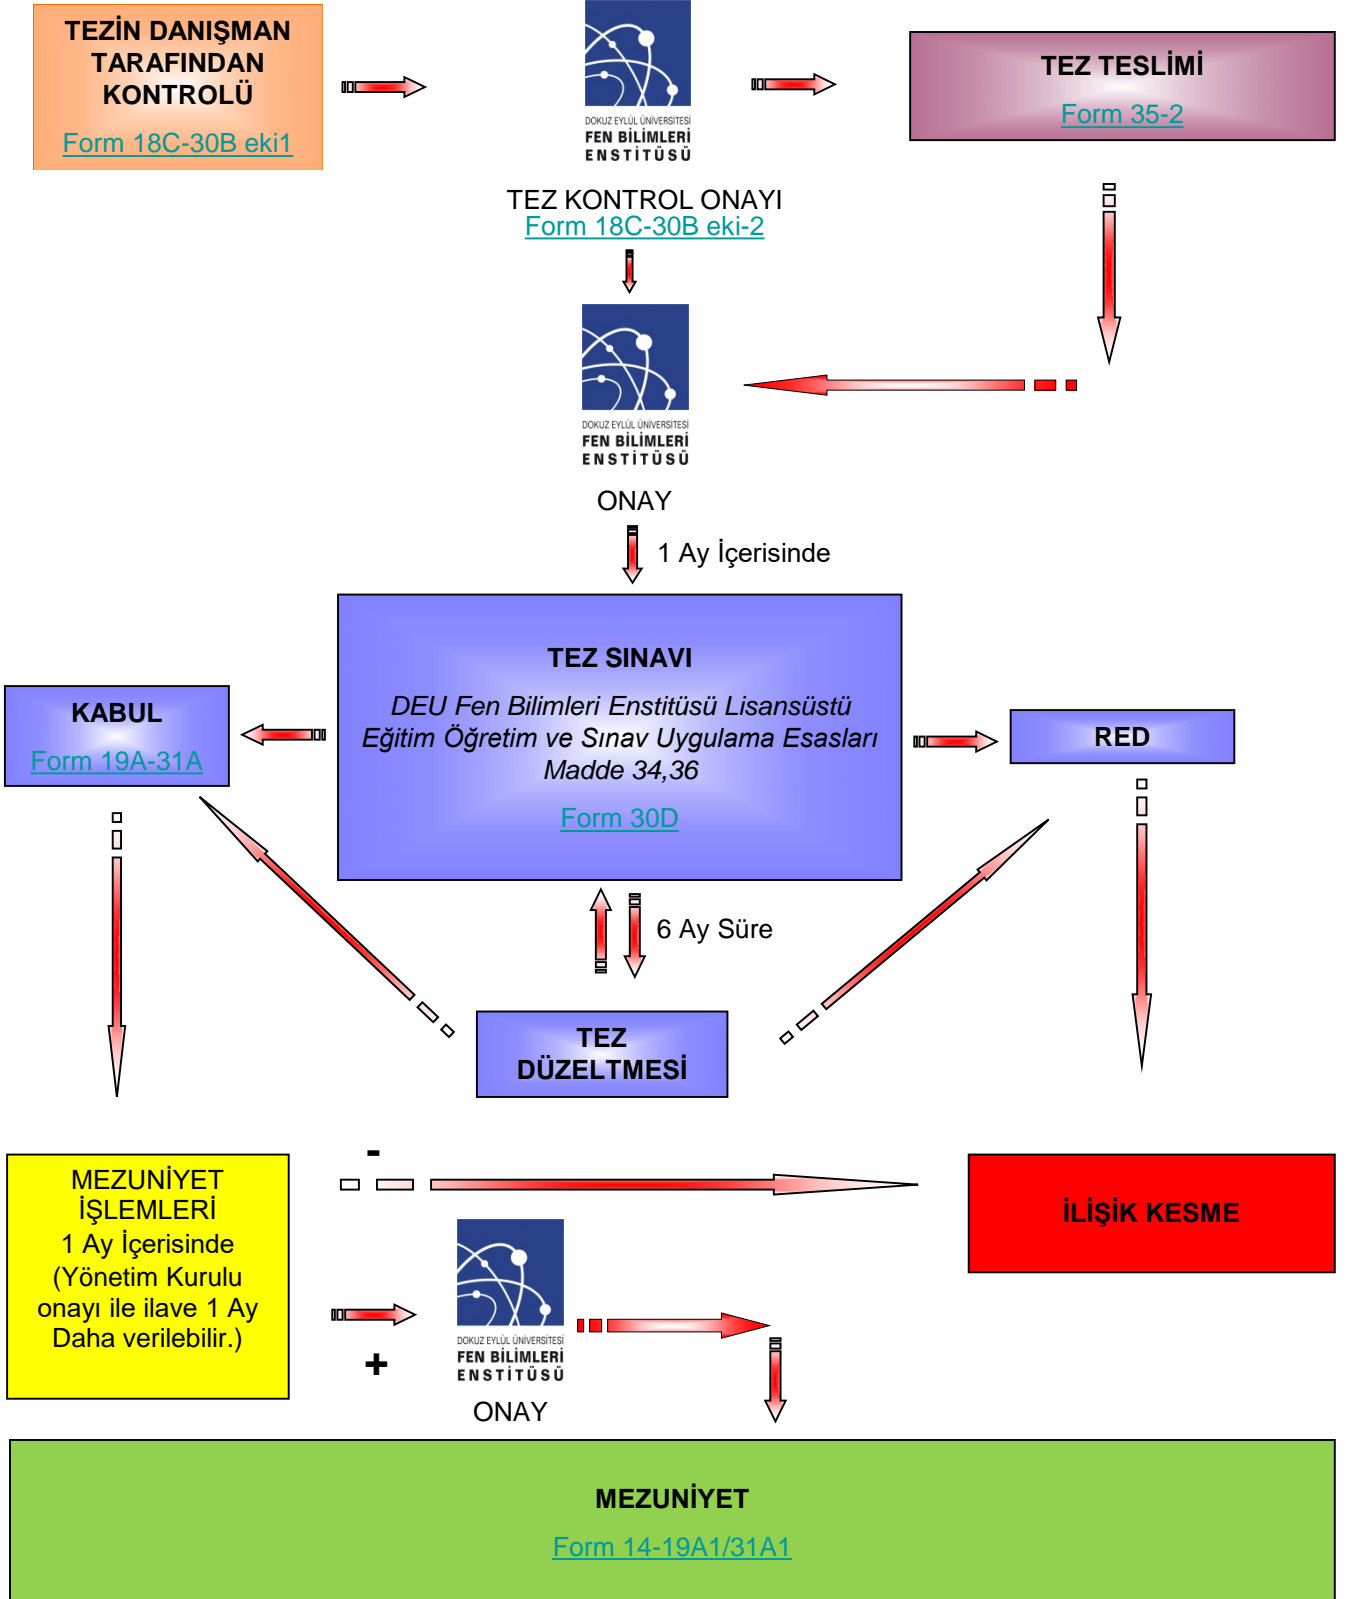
TEZİN DANIŞMAN TARAFINDAN KONTROLÜ

Form 18C-30B eki1

DOKUZ EYLÜL ÜNİVERSİTESİ FEN BİLİMLERİ ENSTİTÜSÜ

TEZ KONTROL ONAYI
Form 18C-30B eki-2

TEZ TESLİMİ

Form 35-2

DOKUZ EYLÜL ÜNİVERSİTESİ FEN BİLİMLERİ ENSTİTÜSÜ

ONAY

1 Ay İçerisinde

KABUL

Form 19A-31A

TEZ SINAVI

DEU Fen Bilimleri Enstitüsü Lisansüstü Eğitim Öğretim ve Sınav Uygulama Esasları Madde 34,36

Form 30D

RED

6 Ay Süre

TEZ DÜZELTMESİ

-

MEZUNİYET İŞLEMLERİ
1 Ay İçerisinde (Yönetim Kurulu onayı ile ilave 1 Ay Daha verilebilir.)

İLİŞİK KESME

+

DOKUZ EYLÜL ÜNİVERSİTESİ FEN BİLİMLERİ ENSTİTÜSÜ

ONAY

MEZUNİYET

Form 14-19A1/31A1